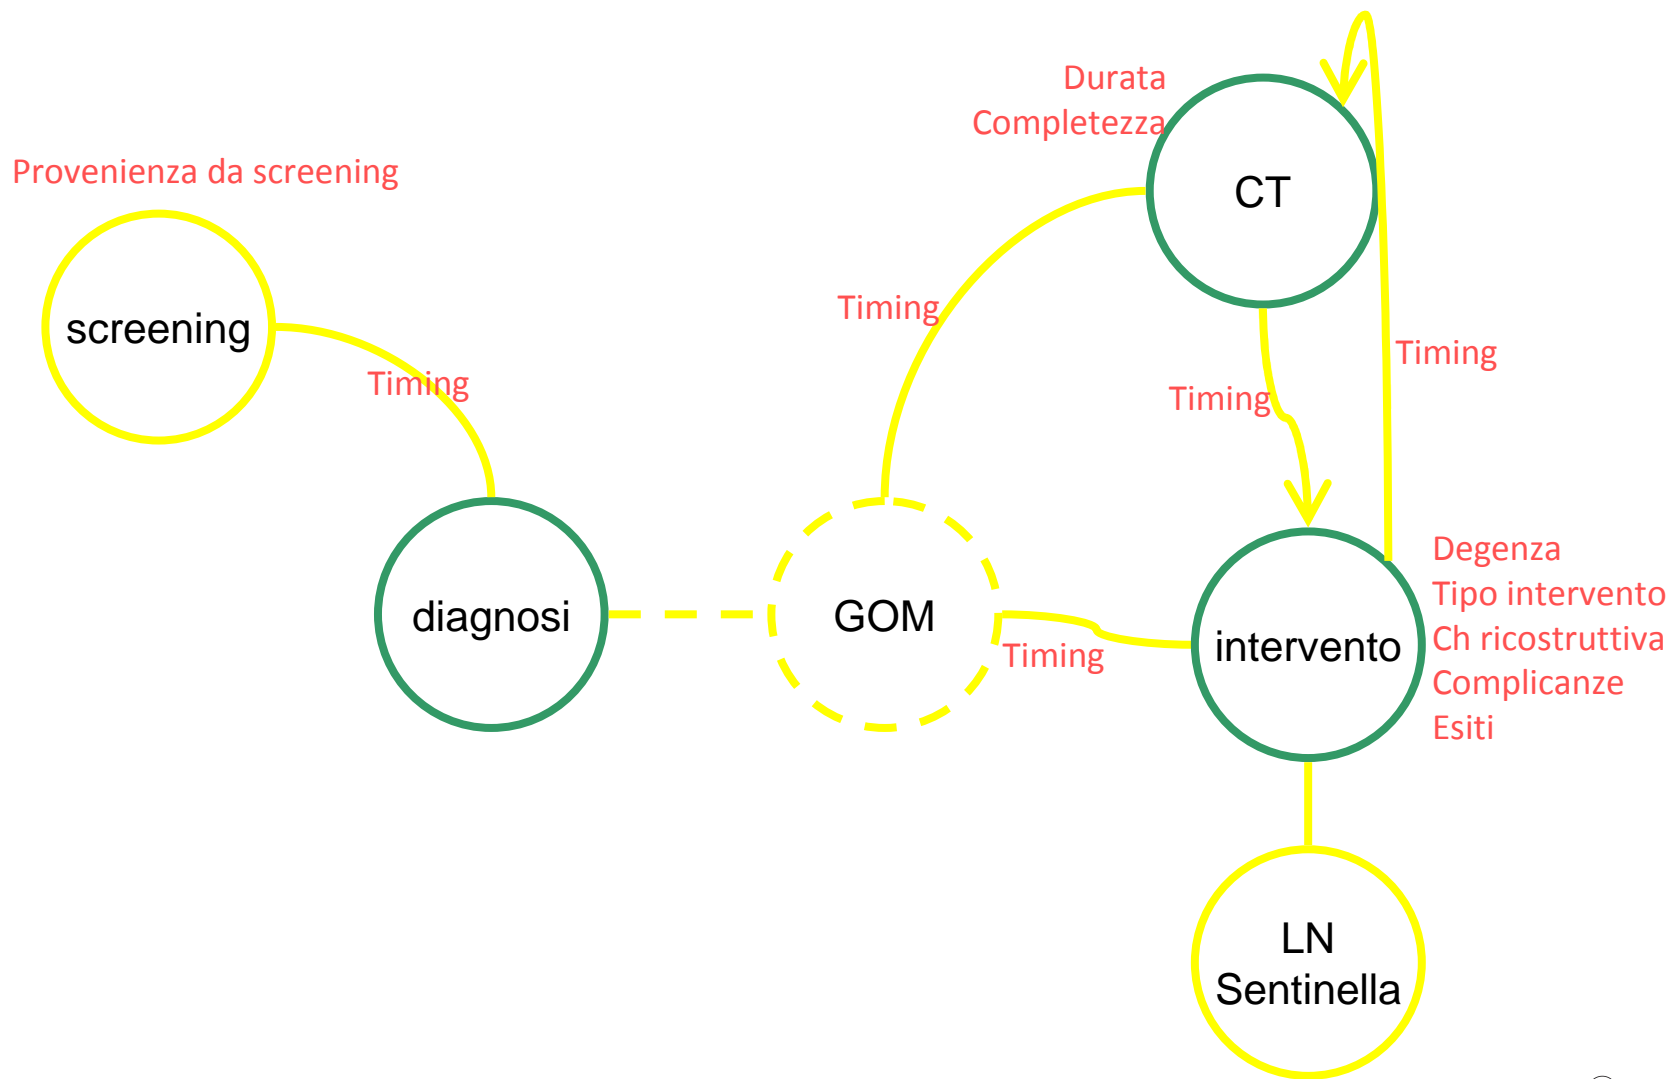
Durata
Completezza

CT

Provenienza da screening

screening

Timing

Timing

Timing

Timing

diagnosi

GOM

Timing

intervento

Degenza
Tipo intervento
Ch ricostruttiva
Complicanze
Esiti

LN
Sentinella